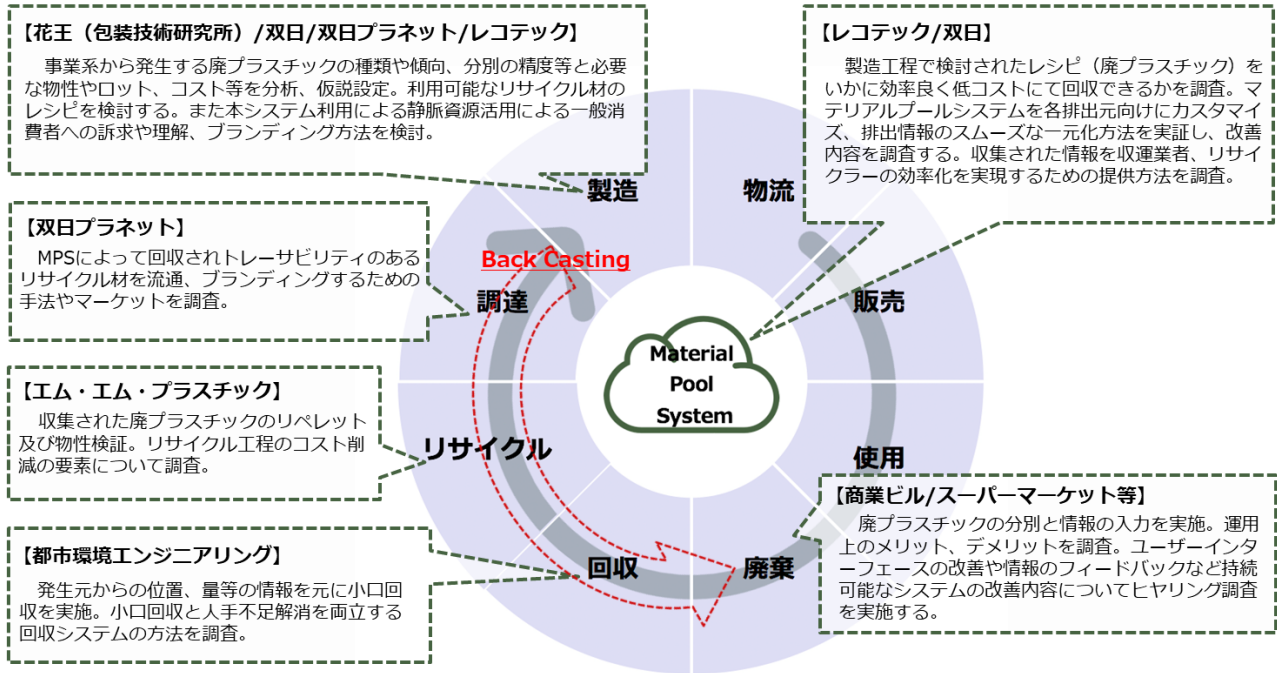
【花王（包装技術研究所）/双日/双日プラネット/レコテック】
事業系から発生する廃プラスチックの種類や傾向、分別の精度等と必要な物性やロット、コスト等を分析、仮説設定。利用可能なリサイクル材のレシピを検討する。また本システム利用による静脈資源活用による一般消費者への訴求や理解、ブランディング方法を検討。

【レコテック/双日】
製造工程で検討されたレシピ（廃プラスチック）をいかに効率良く低コストにて回収できるかを調査。マテリアルプールシステムを各排出元向けにカスタマイズ、排出情報のスムーズな一元化方法を実証し、改善内容を調査する。収集された情報を収運業者、リサイクラーの効率化を実現するための提供方法を調査。

製造

物流

【双日プラネット】
MPSによって回収されトレーサビリティのあるリサイクル材を流通、ブランディングするための手法やマーケットを調査。

Back Casting

調達

販売

Material Pool System

【エム・エム・プラスチック】
収集された廃プラスチックのリペレット及び物性検証。リサイクル工程のコスト削減の要素について調査。

リサイクル

使用

【商業ビル/スーパーマーケット等】
廃プラスチックの分別と情報の入力を実施。運用上のメリット、デメリットを調査。ユーザーインターフェースの改善や情報のフィードバックなど持続可能なシステムの改善内容についてヒヤリング調査を実施する。

【都市環境エンジニアリング】
発生元からの位置、量等の情報を元に小口回収を実施。小口回収と人手不足解消を両立する回収システムの方法を調査。

回収

廃棄